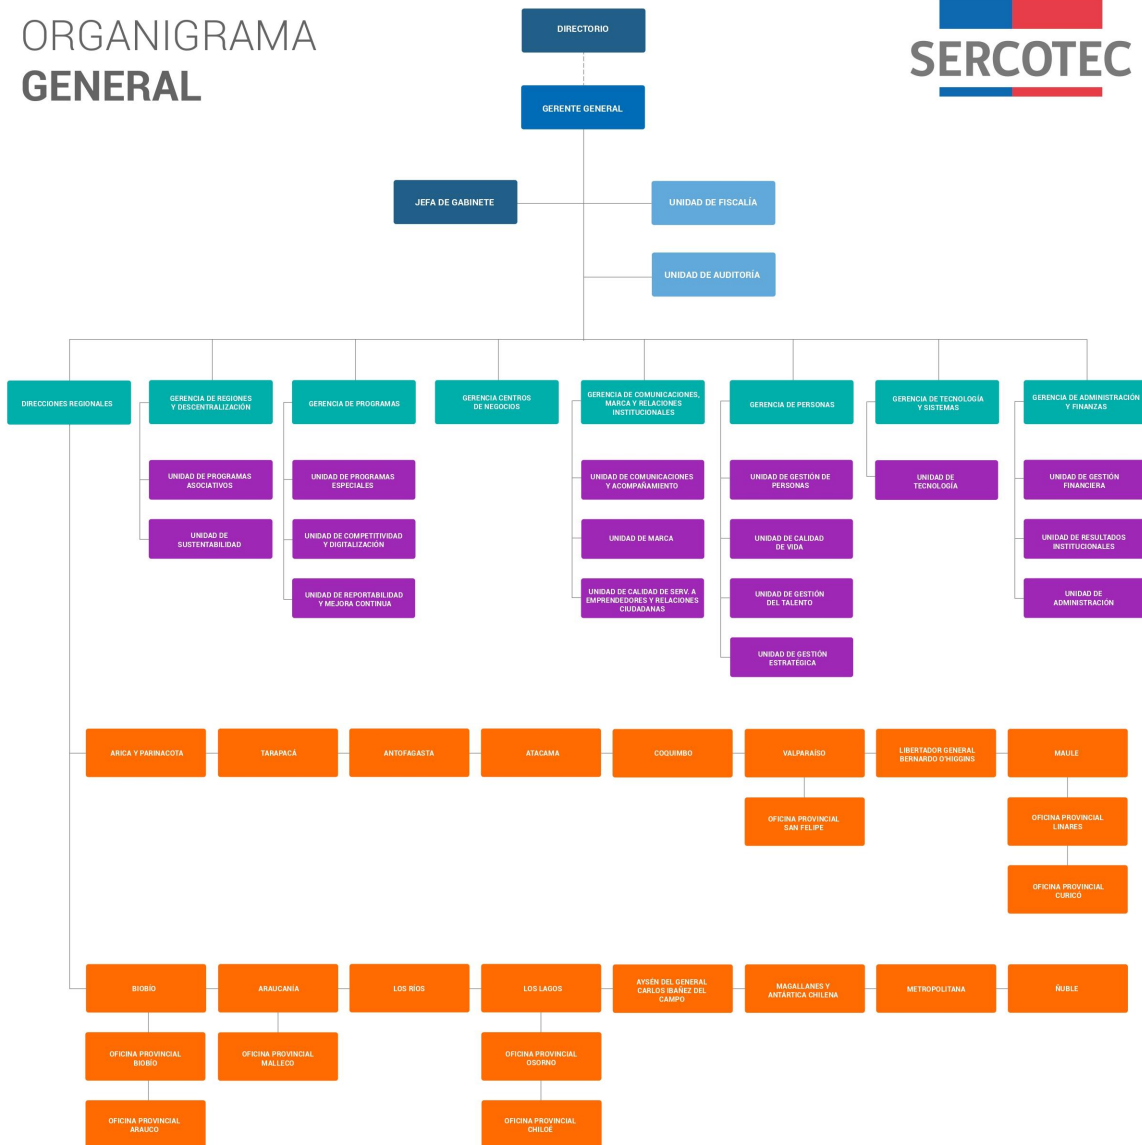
ORGANIGRAMA
GENERAL

SERCOTEC

DIRECTORIO

GERENTE GENERAL

JEFA DE GABINETE

UNIDAD DE FISCALÍA

UNIDAD DE AUDITORÍA

DIRECCIONES REGIONALES

GERENCIA DE REGIONES Y DESCENTRALIZACIÓN

UNIDAD DE PROGRAMAS ASOCIATIVOS

UNIDAD DE SUSTENTABILIDAD

GERENCIA DE PROGRAMAS

UNIDAD DE PROGRAMAS ESPECIALES

UNIDAD DE COMPETITIVIDAD Y DIGITALIZACIÓN

UNIDAD DE REPORTABILIDAD Y MEJORA CONTINUA

GERENCIA CENTROS DE NEGOCIOS

GERENCIA DE COMUNICACIONES, MARCA Y RELACIONES INSTITUCIONALES

UNIDAD DE COMUNICACIONES Y ACOMPAÑAMIENTO

UNIDAD DE MARCA

UNIDAD DE CALIDAD DE SERV. A EMPRENDEDORES Y RELACIONES CIUDADANAS

GERENCIA DE PERSONAS

UNIDAD DE GESTIÓN DE PERSONAS

UNIDAD DE CALIDAD DE VIDA

UNIDAD DE GESTIÓN DEL TALENTO

UNIDAD DE GESTIÓN ESTRATÉGICA

GERENCIA DE TECNOLOGÍA Y SISTEMAS

UNIDAD DE TECNOLOGÍA

GERENCIA DE ADMINISTRACIÓN Y FINANZAS

UNIDAD DE GESTIÓN FINANCIERA

UNIDAD DE RESULTADOS INSTITUCIONALES

UNIDAD DE ADMINISTRACIÓN

ARICA Y PARINACOTA

TARAPACÁ

ANTOFAGASTA

ATACAMA

COQUIMBO

VALPARAÍSO

OFICINA PROVINCIAL SAN FELIPE

LIBERTADOR GENERAL BERNARDO O'HIGGINS

MAULE

OFICINA PROVINCIAL LINARES

OFICINA PROVINCIAL CURICÓ

BIOBÍO

OFICINA PROVINCIAL BIOBÍO

OFICINA PROVINCIAL ARAUCO

ARAUCANÍA

OFICINA PROVINCIAL MALLECO

LOS RÍOS

LOS LAGOS

OFICINA PROVINCIAL OSORNO

OFICINA PROVINCIAL CHILOÉ

AYSÉN DEL GENERAL CARLOS IBAÑEZ DEL CAMPO

MAGALLANES Y ANTÁRTICA CHILENA

METROPOLITANA

ÑUBLE